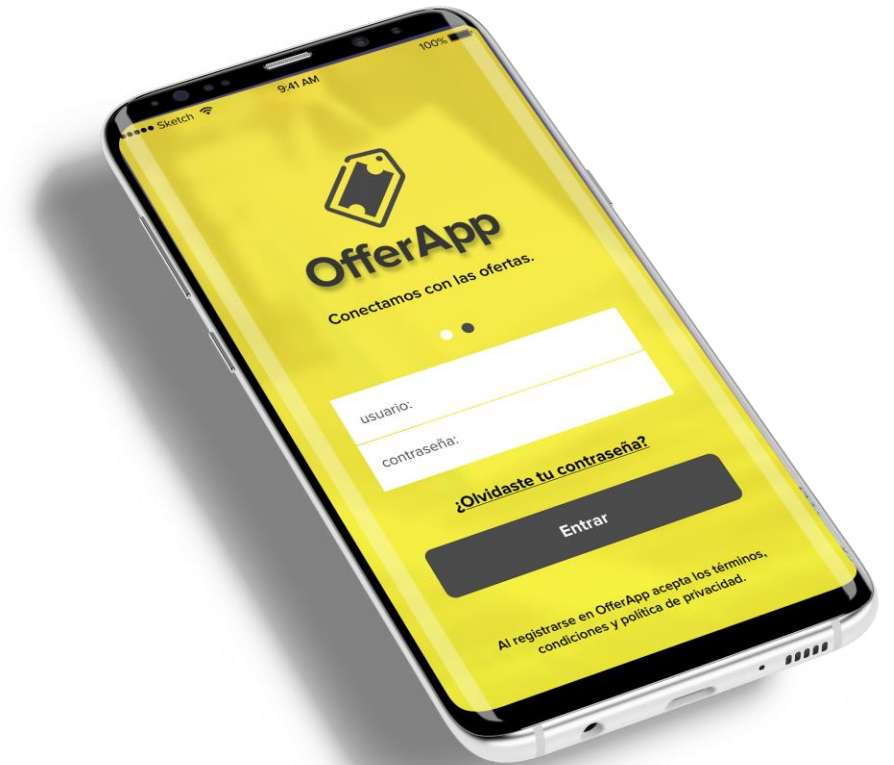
••••• Sketch
9:41 AM
100%

OfferApp

Conectamos con las ofertas.

usuario:

contraseña:

¿Olvidaste tu contraseña?

Entrar

Al registrarse en OfferApp acepta los términos, condiciones y política de privacidad.